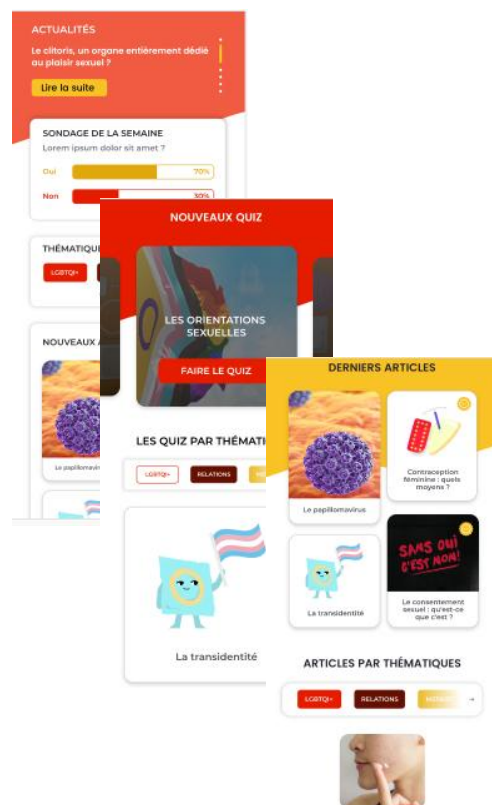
ACTUALITÉS

Le clitoris, un organe entièrement dédié au plaisir sexuel ?

Lire la suite

SONDAGE DE LA SEMAINE

Lorem ipsum dolor sit amet ?

Oui 70%

Non 30%

THÉMATIQUE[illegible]

LGBTQI+

NOUVEAUX A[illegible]

Le papillomavirus

NOUVEAUX QUIZ

LES ORIENTATIONS SEXUELLES

FAIRE LE QUIZ

LES QUIZ PAR THÉMATI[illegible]

LGBTQI+

RELATIONS

La transidentité

DERNIERS ARTICLES

Le papillomavirus

Contraception féminine : quels moyens ?

La transidentité

SANS OUI C'EST NON!

Le consentement sexuel : qu'est-ce que c'est ?

ARTICLES PAR THÉMATIQUES

LGBTQI+

RELATIONS